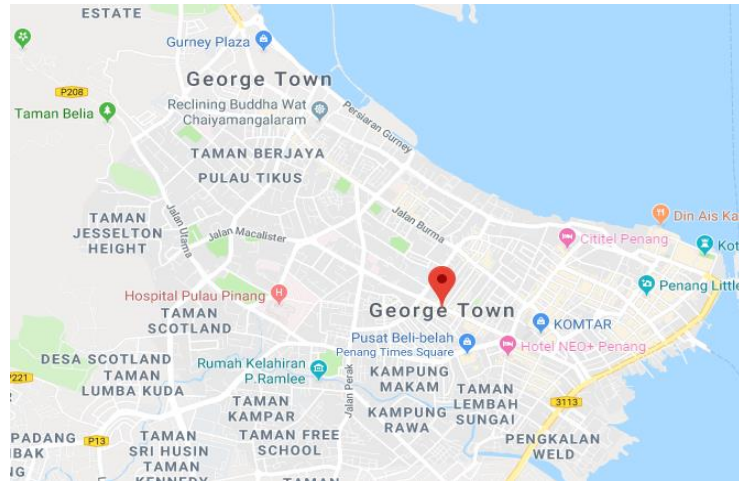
ESTATE
Gurney Plaza
P208
George Town
Taman Belia
Reclining Buddha Wat Chaiyamangalaram
Persiaran Gurney
TAMAN BERJAYA
PULAU TIKUS
Jalan Burma
TAMAN JESSELTON HEIGHT
Jalan Utama
Jalan Macalister
Din Ais Ka
Cititel Penang
Kot
Penang Little
Hospital Pulau Pinang
TAMAN SCOTLAND
George Town
KOMTAR
Pusat Beli-belah Penang Times Square
Hotel NEO+ Penang
DESA SCOTLAND
221
TAMAN LUMBA KUDA
Rumah Kelahiran P.Ramlee
KAMPUNG MAKAM
TAMAN LEMBAH SUNGAI
3113
TAMAN KAMPAR
Jalan Perak
KAMPUNG RAWA
PADANG
P13
TAMAN SRI HUSIN
TAMAN FREE SCHOOL
PENGKALAN WELD
BAK
TAMAN
KENNEDY